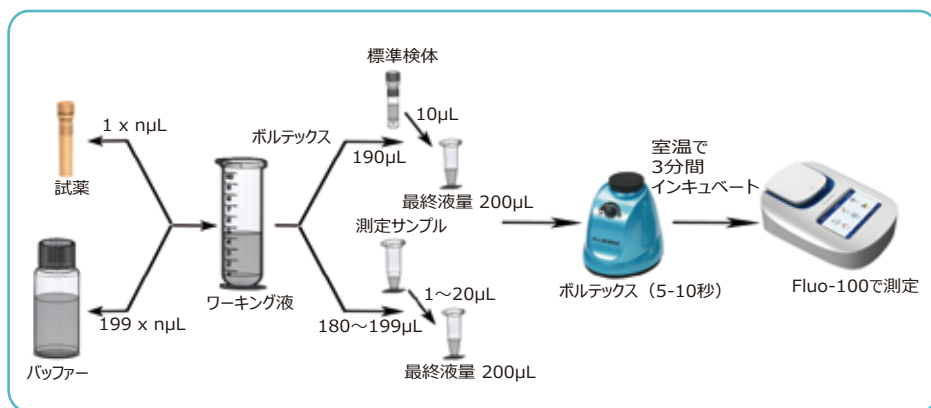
1 x nμL

試薬

199 x nμL

バッファー

ワーキング液

ボルテックス

標準検体

10μL

190μL

最終液量 200μL

測定サンプル

1～20μL

180～199μL

最終液量 200μL

室温で
3分間
インキュベート

ボルテックス（5-10秒）

Fluo-100で測定